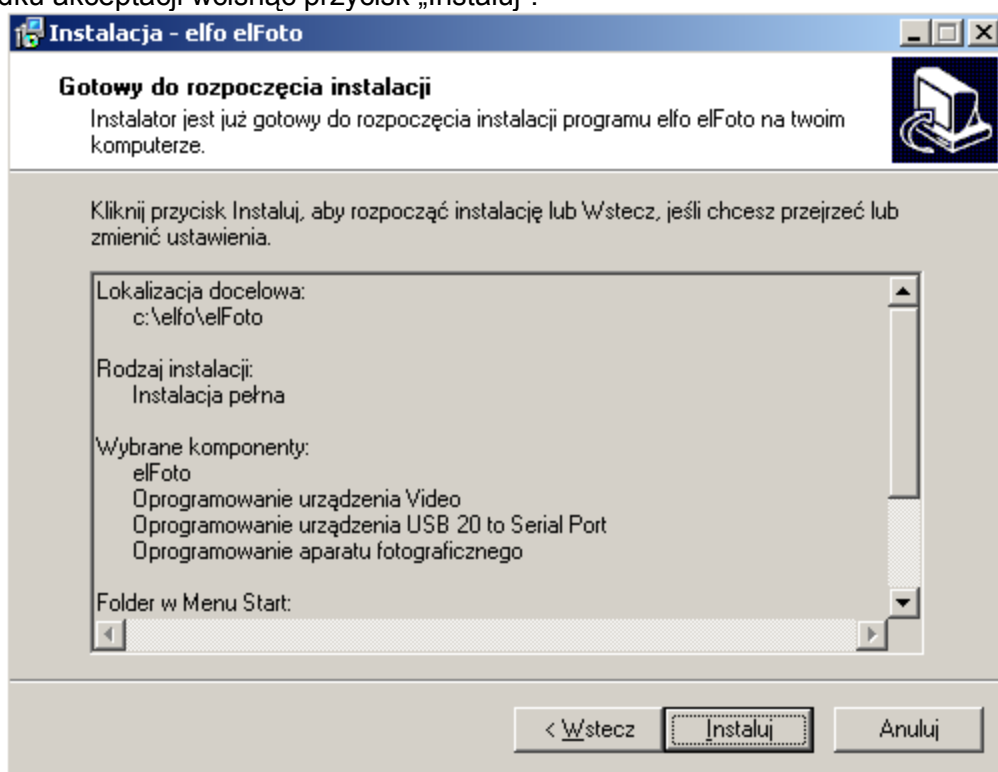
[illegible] akceptacji wcisnąć przycisk „Instaluj".

Instalacja - elfo elFoto

Gotowy do rozpoczęcia instalacji

Instalator jest już gotowy do rozpoczęcia instalacji programu elfo elFoto na twoim komputerze.

Kliknij przycisk Instaluj, aby rozpocząć instalację lub Wstecz, jeśli chcesz przejrzeć lub zmienić ustawienia.

Lokalizacja docelowa:
c:\elfo\elFoto

Rodzaj instalacji:
Instalacja pełna

Wybrane komponenty:
elFoto
Oprogramowanie urządzenia Video
Oprogramowanie urządzenia USB 20 to Serial Port
Oprogramowanie aparatu fotograficznego

Folder w Menu Start:

< Wstecz | Instaluj | Anuluj